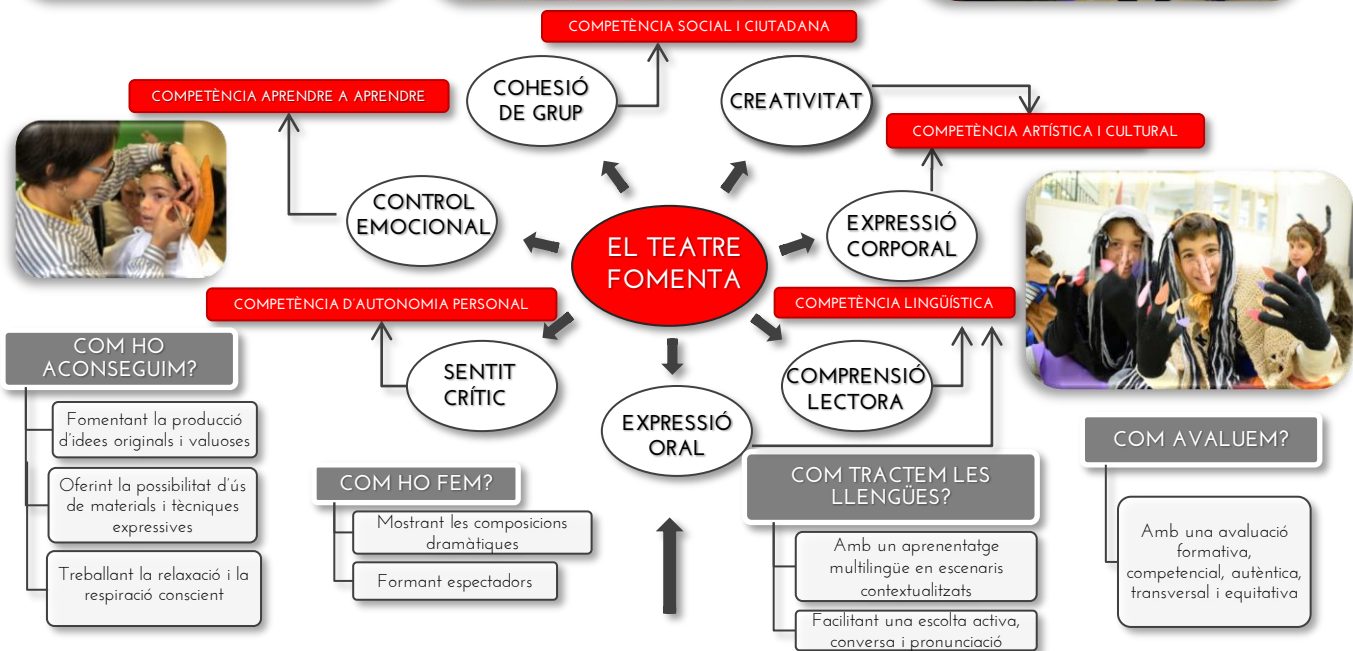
COMPETÈNCIA SOCIAL I CIUTADANA

COMPETÈNCIA APRENDRE A APRENDRE

COHESIÓ DE GRUP

CREATIVITAT

COMPETÈNCIA ARTÍSTICA I CULTURAL

CONTROL EMOCIONAL

EL TEATRE FOMENTA

EXPRESSIÓ CORPORAL

COMPETÈNCIA D'AUTONOMIA PERSONAL

COMPETÈNCIA LINGÜÍSTICA

COM HO ACONSEGUIM?

SENTIT CRÍTIC

COMPRENSIÓ LECTORA

EXPRESSIÓ ORAL

Fomentant la producció d'idees originals i valuoses

Oferint la possibilitat d'ús de materials i tècniques expressives

Treballant la relaxació i la respiració conscient

COM HO FEM?

Mostrant les composicions dramàtiques

Formant espectadors

COM TRACTEM LES LLENGÜES?

Amb un aprenentatge multilingüe en escenaris contextualitzats

Facilitant una escolta activa, conversa i pronunciació

COM AVALUEM?

Amb una avaluació formativa, competencial, autèntica, transversal i equitativa